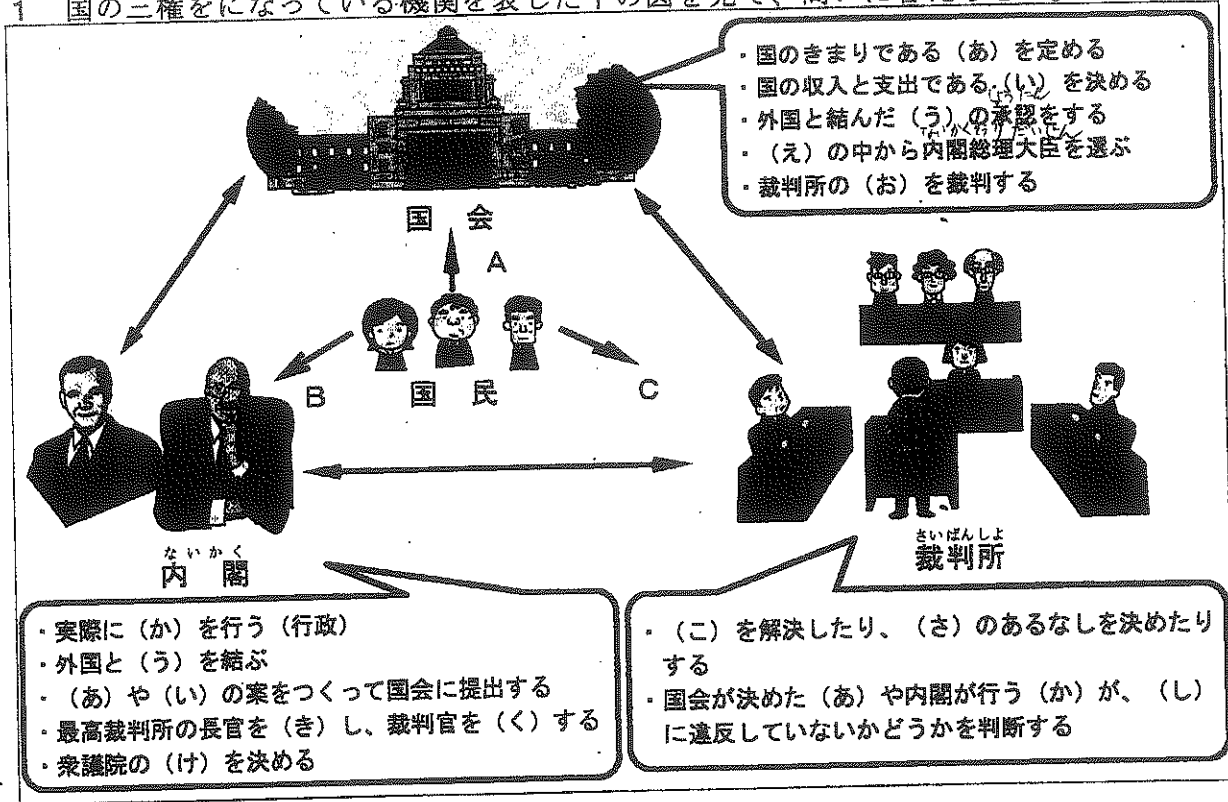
1　国の三権をになっている機関を表した下の図を見て、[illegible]

・国のきまりである（あ）を定める
・国の収入と支出である（い）を決める
・外国と結んだ（う）の承認をする
・（え）の中から内閣総理大臣を選ぶ
・裁判所の（お）を裁判する

国　会

A

B　国　民　C

内　閣

裁判所

・実際に（か）を行う（行政）
・外国と（う）を結ぶ
・（あ）や（い）の案をつくって国会に提出する
・最高裁判所の長官を（き）し、裁判官を（く）する
・衆議院の（け）を決める

・（こ）を解決したり、（さ）のあるなしを決めたりする
・国会が決めた（あ）や内閣が行う（か）が、（し）に違反していないかどうかを判断する